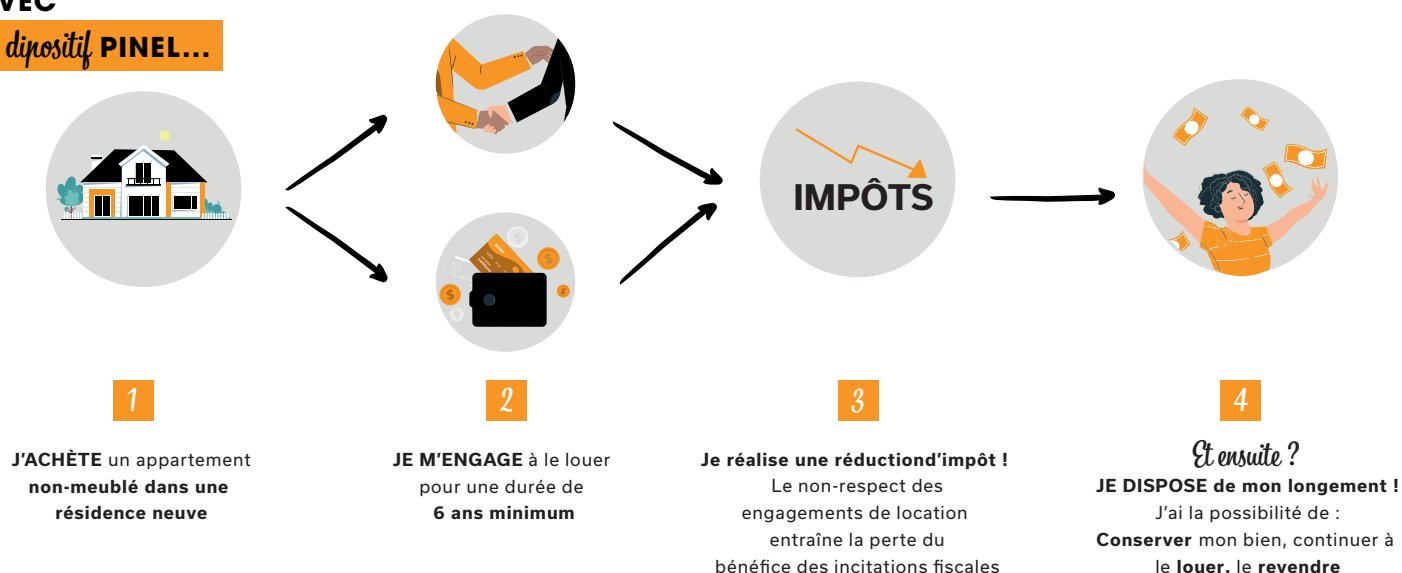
VEC

dipositif PINEL...

IMPÔTS

1

J'ACHÈTE un appartement non-meublé dans une résidence neuve

2

JE M'ENGAGE à le louer pour une durée de 6 ans minimum

3

Je réalise une réductiond'impôt !
Le non-respect des engagements de location entraîne la perte du bénéfice des incitations fiscales

4

Et ensuite ?
JE DISPOSE de mon longement !
J'ai la possibilité de :
Conserver mon bien, continuer à le louer, le revendre